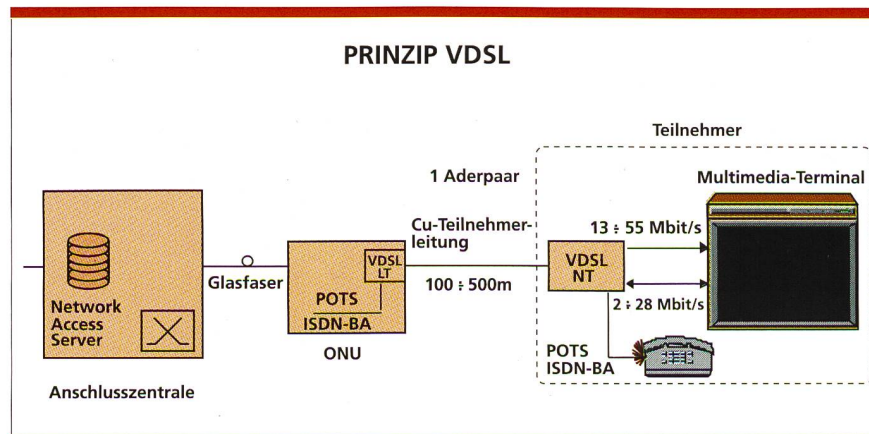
PRINZIP VDSL

Teilnehmer

1 Aderpaar

Multimedia-Terminal

Cu-Teilnehmerleitung

13 ÷ 55 Mbit/s

VDSL LT

VDSL NT

Glasfaser

POTS

100 ÷ 500m

2 ÷ 28 Mbit/s

Network Access Server

ISDN-BA

ONU

POTS ISDN-BA

Anschlusszentrale